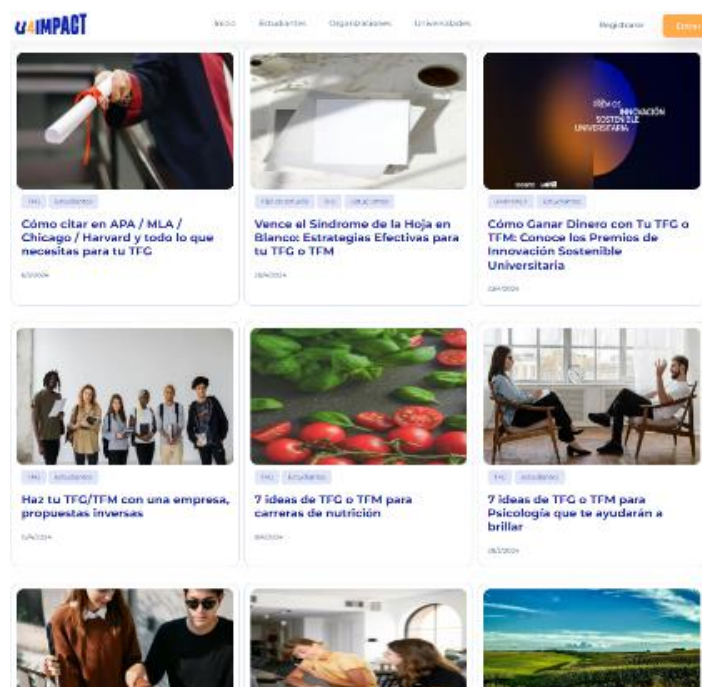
U4IMPACT

Inicio Estudiantes Organizaciones Universidades

Registrarse Entrar

TFG Estudiantes

Cómo citar en APA / MLA / Chicago / Harvard y todo lo que necesitas para tu TFG

6/5/2024

Hoja en blanco TFG Educación

Vence el Síndrome de la Hoja en Blanco: Estrategias Efectivas para tu TFG o TFM

28/4/2024

PREMIOS INNOVACIÓN SOSTENIBLE UNIVERSITARIA

Universidad Estudiantes

Cómo Ganar Dinero con Tu TFG o TFM: Conoce los Premios de Innovación Sostenible Universitaria

22/4/2024

TFG Estudiantes

Haz tu TFG/TFM con una empresa, propuestas inversas

5/4/2024

TFG Estudiantes

7 ideas de TFG o TFM para carreras de nutrición

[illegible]

TFG Estudiantes

7 ideas de TFG o TFM para Psicología que te ayudarán a brillar

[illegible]